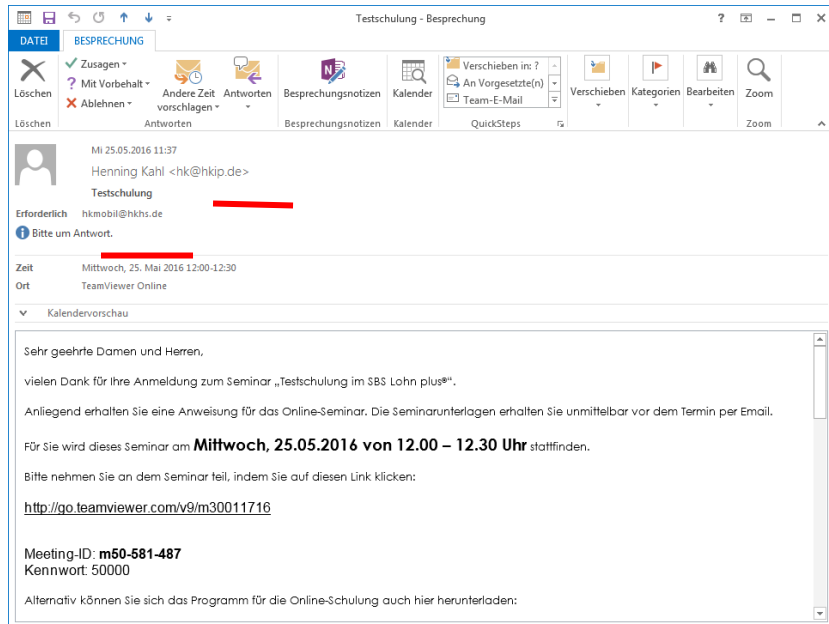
Testschulung - Besprechung

DATEI BESPRECHUNG

Löschen
Zusagen
Mit Vorbehalt
Ablehnen
Andere Zeit vorschlagen
Antworten
Besprechungsnotizen
Kalender
Verschieben in: ?
An Vorgesetzte(n)
Team-E-Mail
Verschieben
Kategorien
Bearbeiten
Zoom

Löschen Antworten Besprechungsnotizen Kalender QuickSteps Zoom

Mi 25.05.2016 11:37
Henning Kahl <hk@hkip.de>
Testschulung
Erforderlich hkmobil@hkhs.de
Bitte um Antwort.

Zeit Mittwoch, 25. Mai 2016 12:00-12:30
Ort TeamViewer Online

Kalendervorschau

Sehr geehrte Damen und Herren,

vielen Dank für Ihre Anmeldung zum Seminar „Testschulung im SBS Lohn plus®".

Anliegend erhalten Sie eine Anweisung für das Online-Seminar. Die Seminarunterlagen erhalten Sie unmittelbar vor dem Termin per Email.

Für Sie wird dieses Seminar am **Mittwoch, 25.05.2016 von 12.00 – 12.30 Uhr** stattfinden.

Bitte nehmen Sie an dem Seminar teil, indem Sie auf diesen Link klicken:

http://go.teamviewer.com/v9/m30011716

Meeting-ID: **m50-581-487**
Kennwort: 50000

Alternativ können Sie sich das Programm für die Online-Schulung auch hier herunterladen: